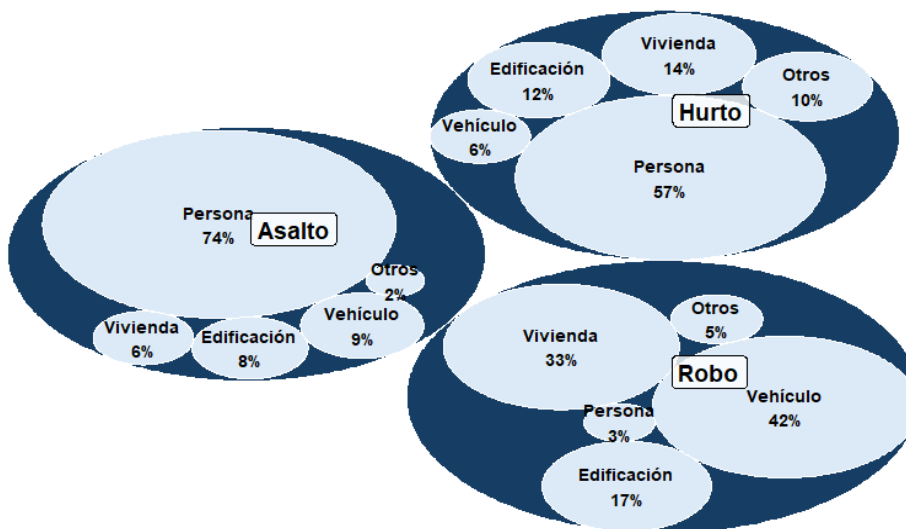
Vivienda
14%

Edificación
12%

Otros
10%

Hurto

Vehículo
6%

Persona
57%

Persona
74%

Asalto

Otros
2%

Vehículo
9%

Vivienda
6%

Edificación
8%

Vivienda
33%

Otros
5%

Robo

Persona
3%

Vehículo
42%

Edificación
17%